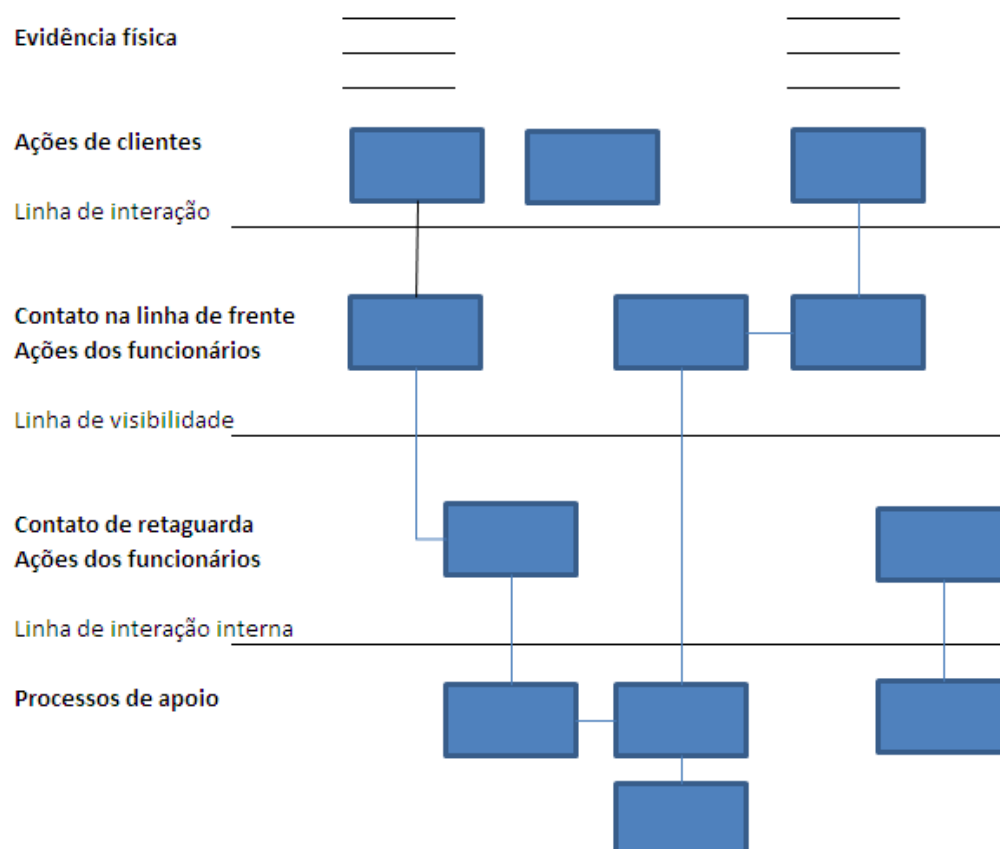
Evidência física

Ações de clientes

Linha de interação

Contato na linha de frente
Ações dos funcionários

Linha de visibilidade

Contato de retaguarda
Ações dos funcionários

Linha de interação interna

Processos de apoio